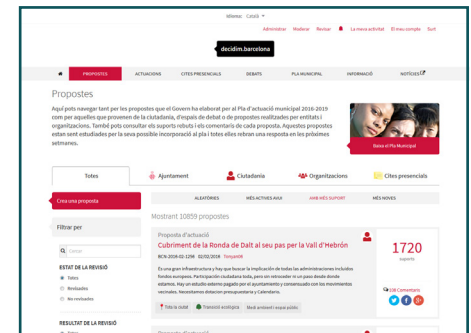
Idioma: Català

Administrar Moderar Revisar La meva activitat El meu compte Surt

decidim.barcelona

PROPOSTES ACTUACIONS CITES PRESENCIALS DEBATS PLA MUNICIPAL INFORMACIÓ NOTÍCIES

Propostes

Aquí pots navegar tant per les propostes que el Govern ha elaborat per al Pla d'actuació municipal 2016-2019 com per aquelles que provenen de la ciutadania, d'espais de debat o de propostes realitzades per entitats i organitzacions. També pots consultar els suports rebuts i els comentaris de cada proposta. Aquestes propostes estan sent estudiades per la seva possible incorporació al pla i totes elles rebran una resposta en les properes setmanes.

Baixa el Pla Municipal

Totes Ajuntament Ciutadania Organitzacions Cites presencials

Crea una proposta

Filtrar per

Cercar

ESTAT DE LA REVISIÓ

Totes

Revisades

No revisades

RESULTAT DE LA REVISIÓ

ALEATÒRIES MÉS ACTIVES AVUI AMB MÉS SUPORT MÉS NOVES

Mostrant 10859 propostes

Proposta d'actuació

Cubriment de la Ronda de Dalt al seu pas per la Vall d'Hebrón

BCN-2016-02-1296 02/02/2016 TonyainM

Es una gran infraestructura y hay que buscar la implicación de todas las administraciones incluidos fondos europeos. Participación ciudadana toda, pero sin entorpecer e ir un paso donde donde estamos. Hay un estudio aprobado por el ayuntamiento y consensuado con los movimientos vecinales. Necesitamos dotacion presupuestaria y Calendario.

1720

suports

108 Comentaris

Tota la ciutat Transició ecològica Medi ambient i espai públic

Proposta d'actuació